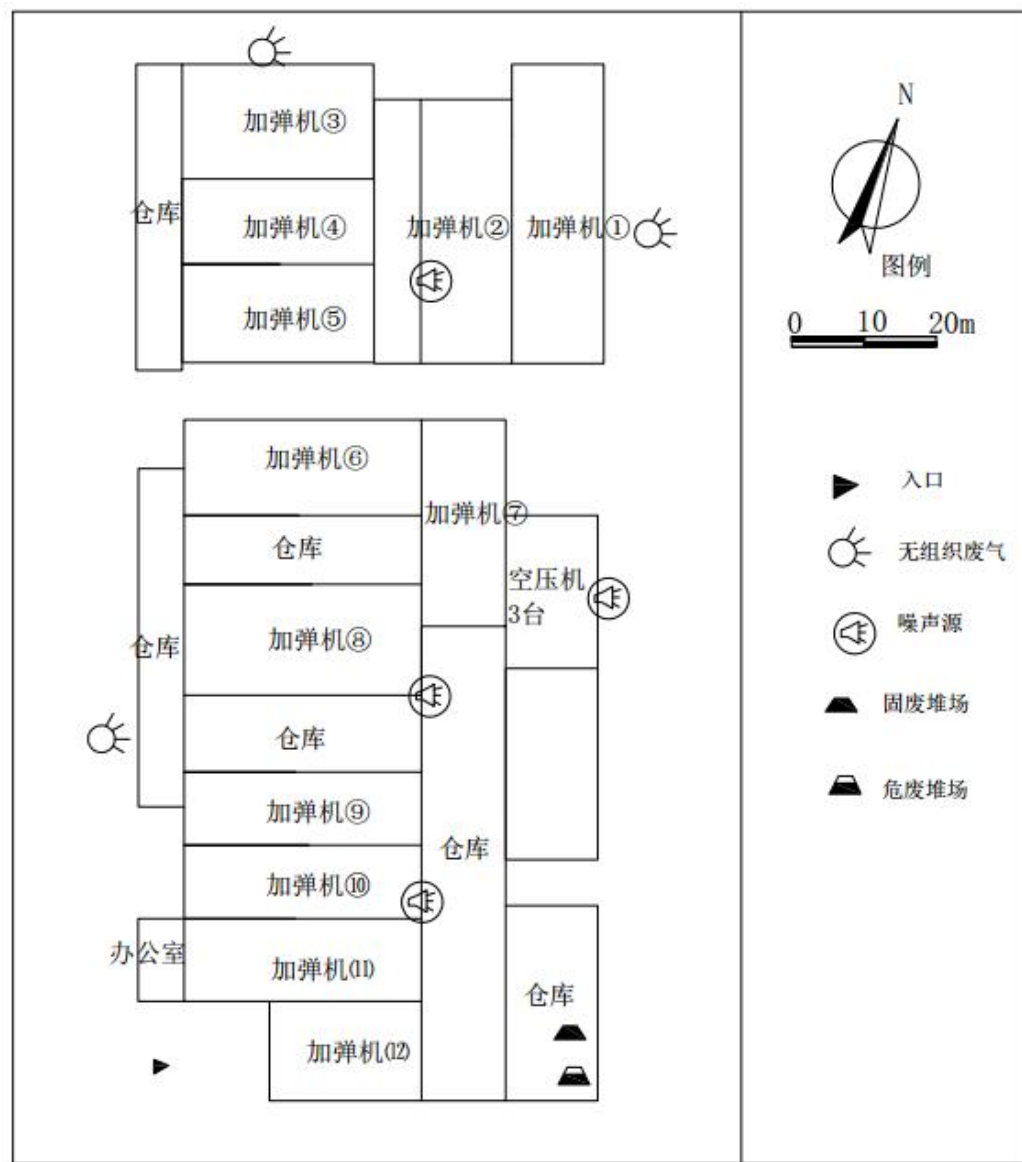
加弹机③

仓库

加弹机④

加弹机②

加弹机①

加弹机⑤

N

图例

0 10 20m

加弹机⑥

加弹机⑦

仓库

空压机 3台

仓库

加弹机⑧

仓库

加弹机⑨

仓库

加弹机⑩

办公室

加弹机⑪

仓库

加弹机⑫

入口

无组织废气

噪声源

固废堆场

危废堆场